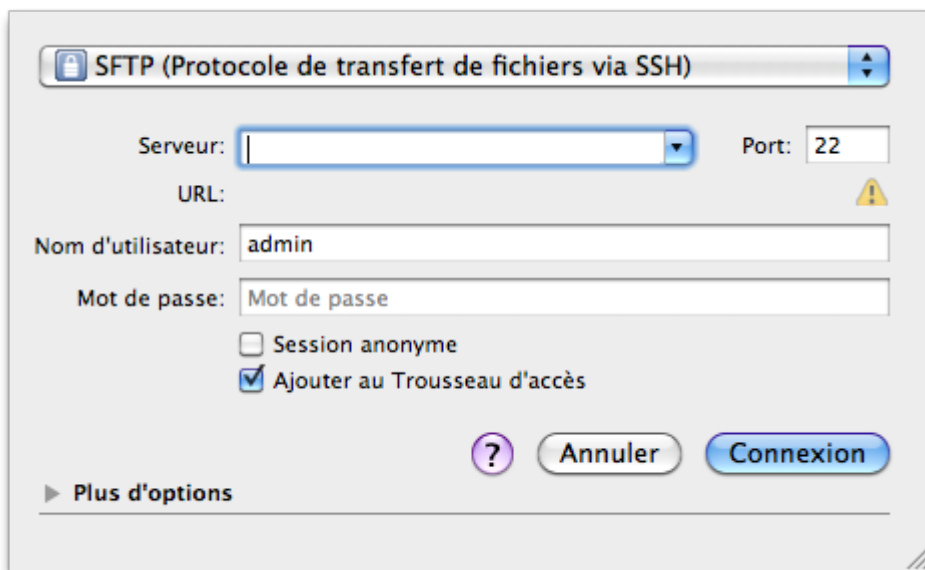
SFTP (Protocole de transfert de fichiers via SSH)

Serveur:
Port: 22
URL:
Nom d'utilisateur: admin
Mot de passe: Mot de passe
Session anonyme
Ajouter au Trousseau d'accès

?
Annuler
Connexion

Plus d'options